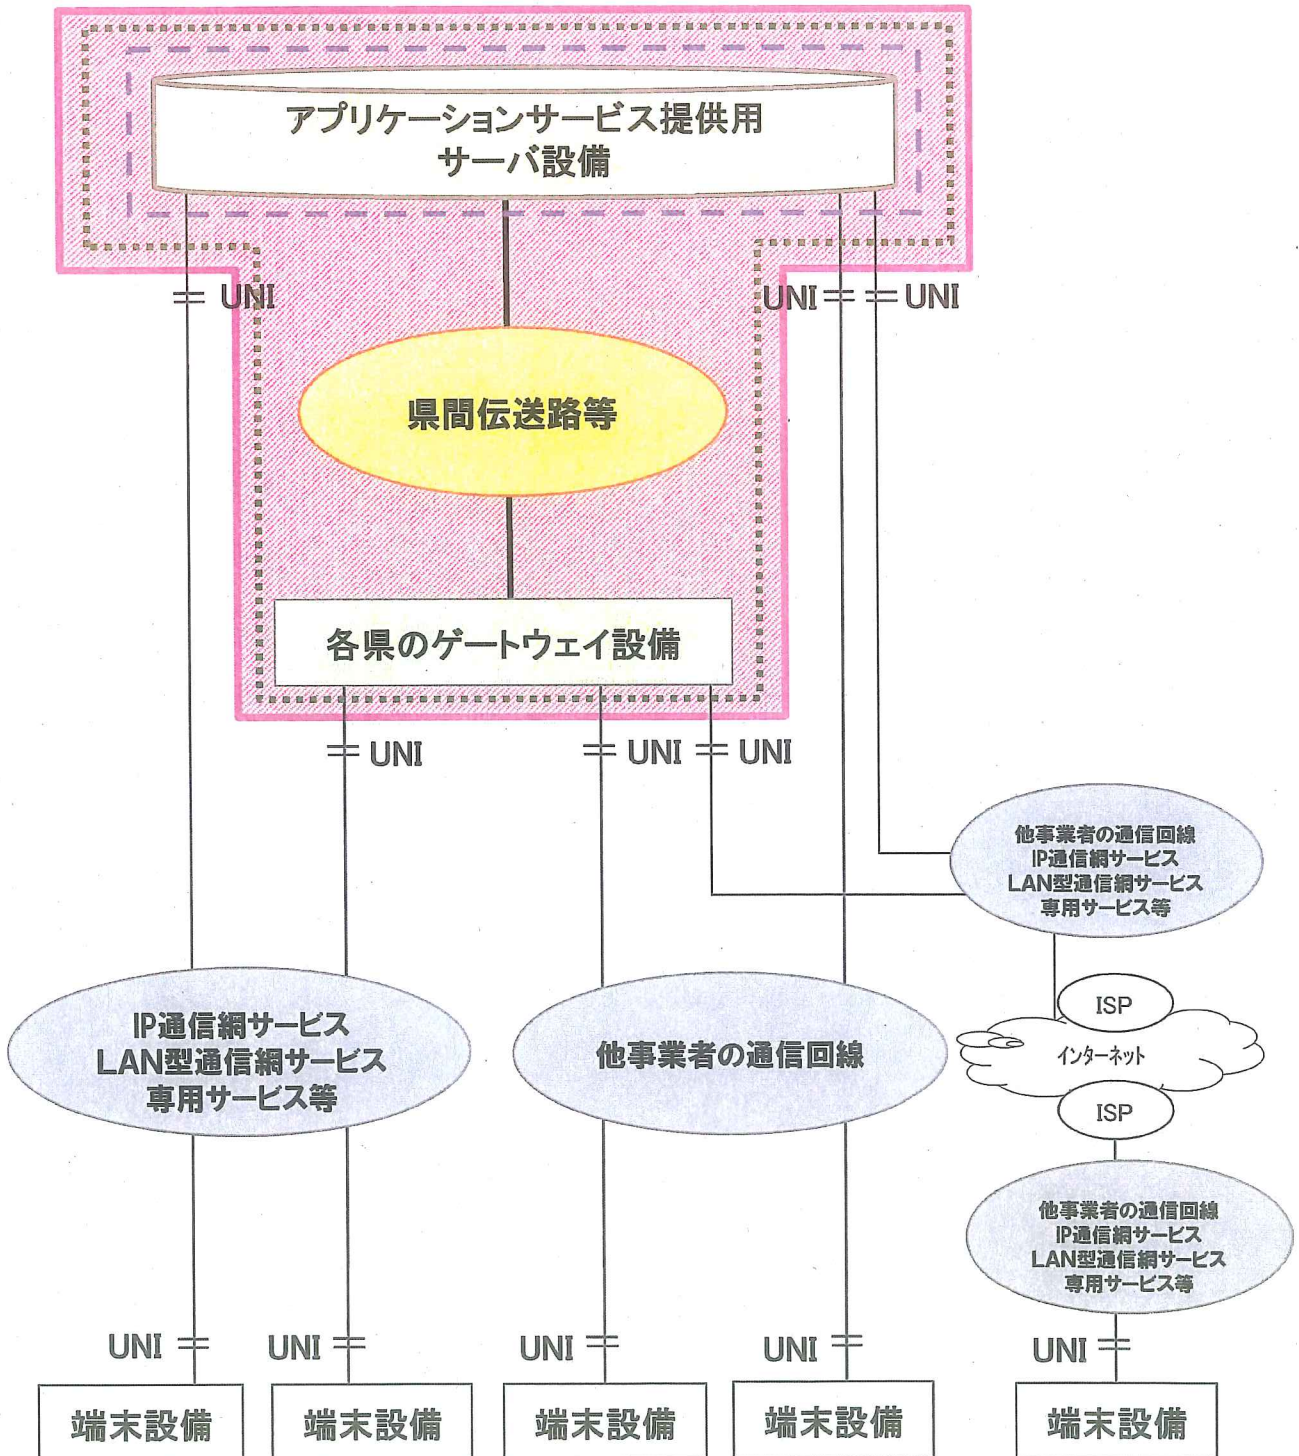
アプリケーションサービス提供用
サーバ設備

UNI

UNI

UNI

県間伝送路等

各県のゲートウェイ設備

UNI

UNI

UNI

他事業者の通信回線
IP通信網サービス
LAN型通信網サービス
専用サービス等

IP通信網サービス
LAN型通信網サービス
専用サービス等

他事業者の通信回線

ISP

インターネット

ISP

他事業者の通信回線
IP通信網サービス
LAN型通信網サービス
専用サービス等

UNI

UNI

UNI

UNI

UNI

端末設備

端末設備

端末設備

端末設備

端末設備